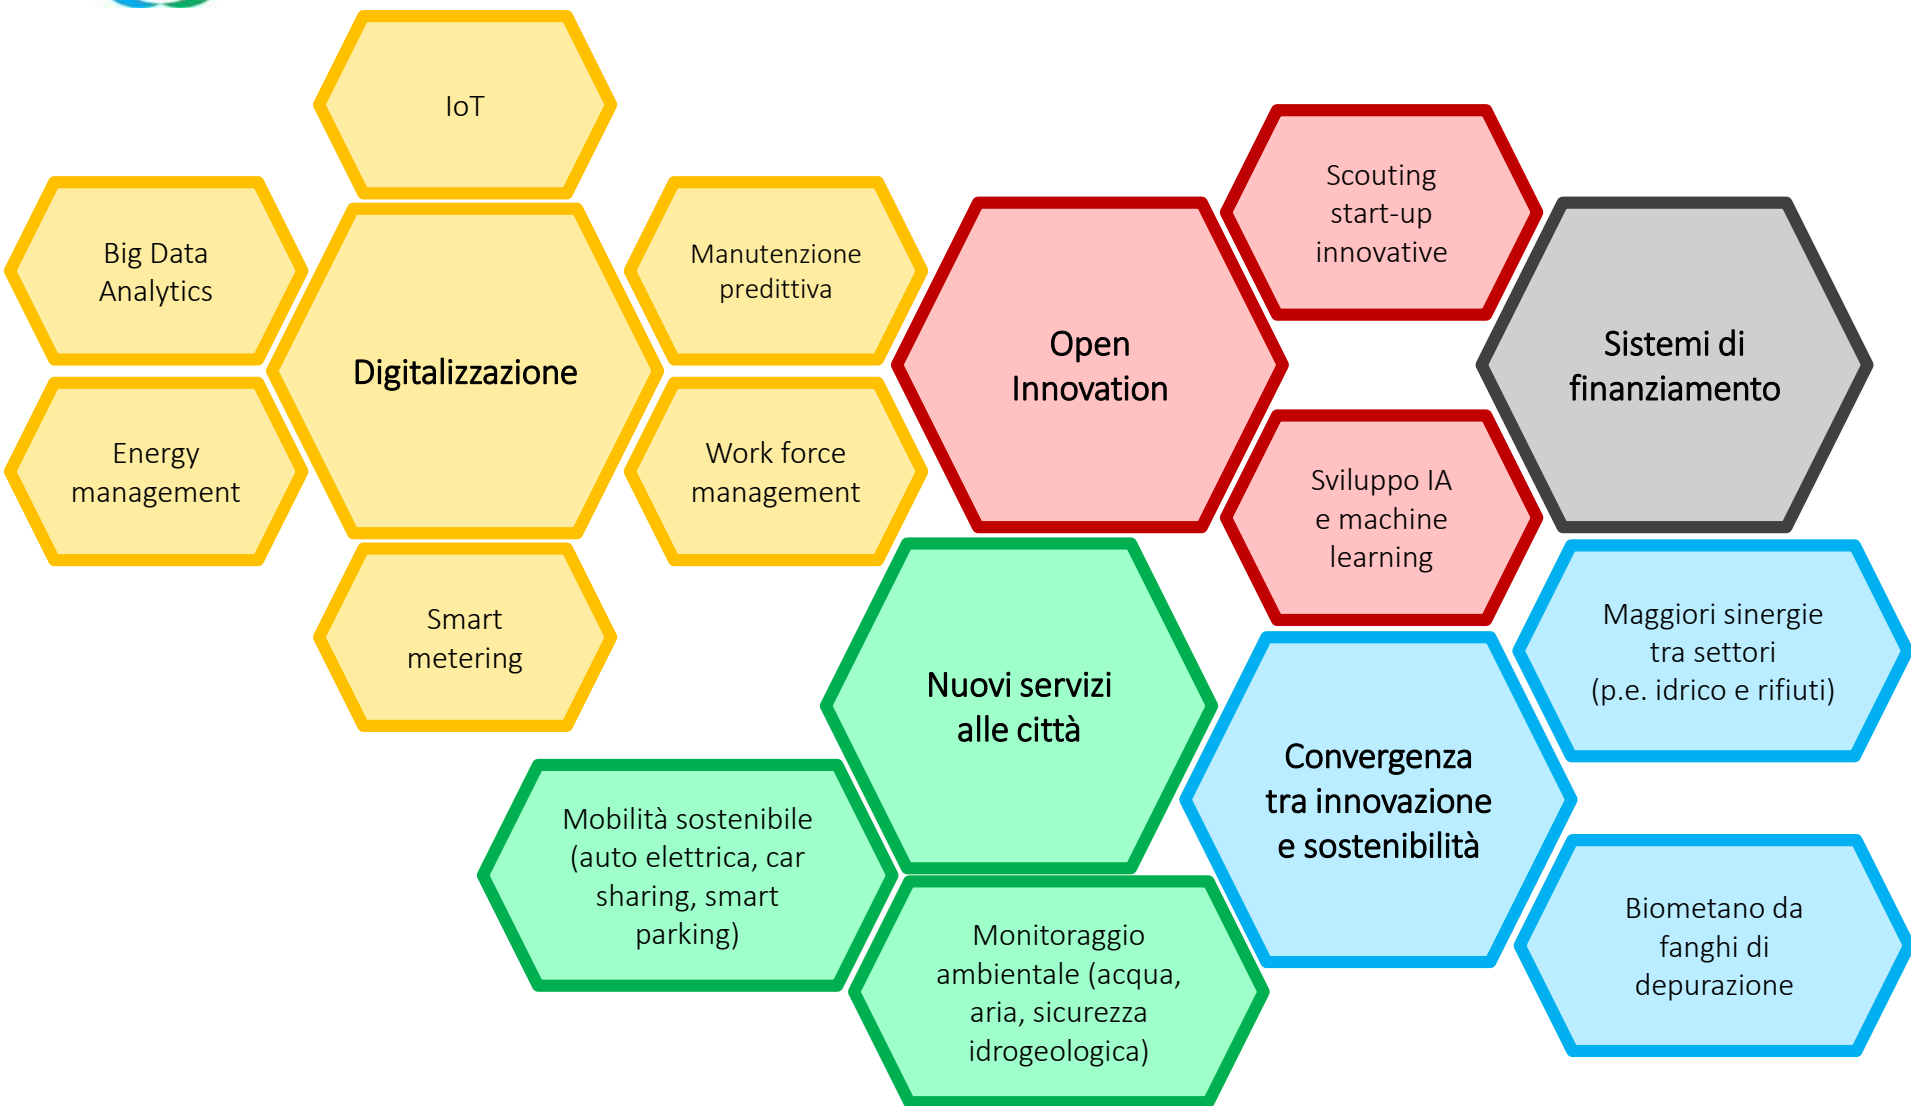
IoT

Big Data Analytics

Digitalizzazione

Manutenzione predittiva

Energy management

Work force management

Smart metering

Open Innovation

Scouting start-up innovative

Sviluppo IA e machine learning

Sistemi di finanziamento

Nuovi servizi alle città

Mobilità sostenibile (auto elettrica, car sharing, smart parking)

Monitoraggio ambientale (acqua, aria, sicurezza idrogeologica)

Convergenza tra innovazione e sostenibilità

Maggiori sinergie tra settori (p.e. idrico e rifiuti)

Biometano da fanghi di depurazione